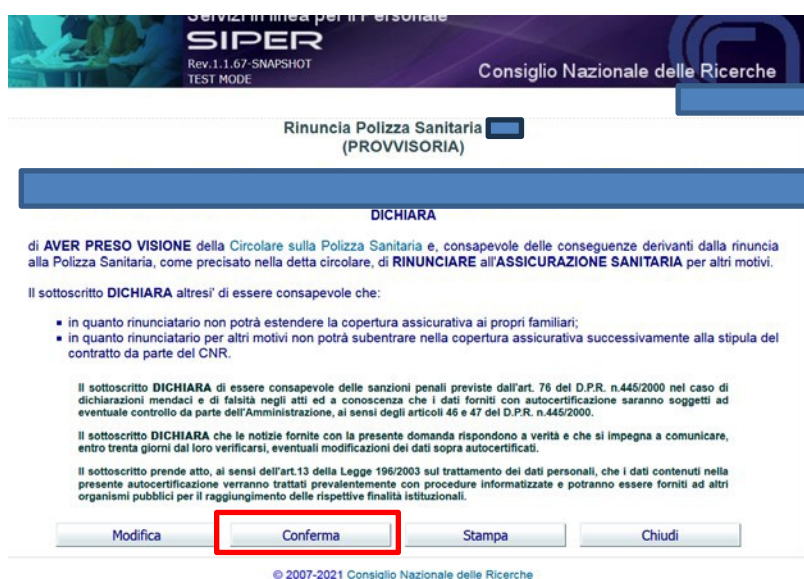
Servizi in linea per il Personale
SIPER
Rev.1.1.67-SNAPSHOT
TEST MODE
Consiglio Nazionale delle Ricerche

Rinuncia Polizza Sanitaria
(PROVVISORIA)

DICHIARA

di AVER PRESO VISIONE della Circolare sulla Polizza Sanitaria e, consapevole delle conseguenze derivanti dalla rinuncia alla Polizza Sanitaria, come precisato nella detta circolare, di RINUNCIARE all'ASSICURAZIONE SANITARIA per altri motivi.

Il sottoscritto DICHIARA altresi' di essere consapevole che:

- in quanto rinunciatario non potrà estendere la copertura assicurativa ai propri familiari;
- in quanto rinunciatario per altri motivi non potrà subentrare nella copertura assicurativa successivamente alla stipula del contratto da parte del CNR.

Il sottoscritto DICHIARA di essere consapevole delle sanzioni penali previste dall'art. 76 del D.P.R. n.445/2000 nel caso di dichiarazioni mendaci e di falsità negli atti ed a conoscenza che i dati forniti con autocertificazione saranno soggetti ad eventuale controllo da parte dell'Amministrazione, ai sensi degli articoli 46 e 47 del D.P.R. n.445/2000.

Il sottoscritto DICHIARA che le notizie fornite con la presente domanda rispondono a verità e che si impegna a comunicare, entro trenta giorni dal loro verificarsi, eventuali modificazioni dei dati sopra autocertificati.

Il sottoscritto prende atto, ai sensi dell'art.13 della Legge 196/2003 sul trattamento dei dati personali, che i dati contenuti nella presente autocertificazione verranno trattati prevalentemente con procedure informatizzate e potranno essere forniti ad altri organismi pubblici per il raggiungimento delle rispettive finalità istituzionali.

Modifica | Conferma | Stampa | Chiudi

© 2007-2021 Consiglio Nazionale delle Ricerche